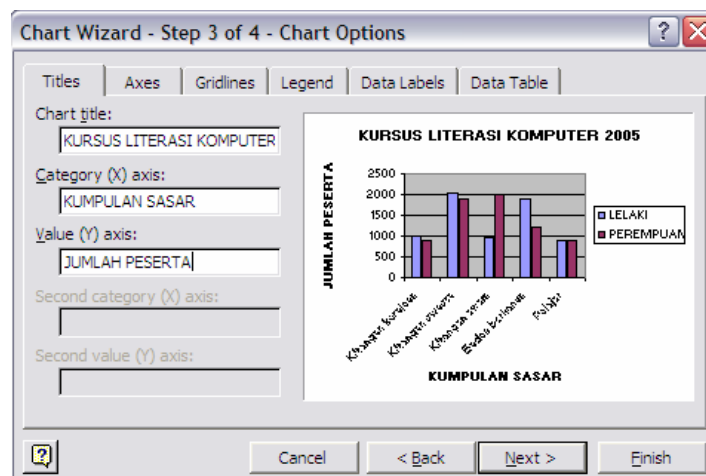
Chart Wizard - Step 3 of 4 - Chart Options

Titles | Axes | Gridlines | Legend | Data Labels | Data Table

Chart title:
KURSUS LITERASI KOMPUTER

Category (X) axis:
KUMPULAN SASAR

Value (Y) axis:
JUMLAH PESERTA

Second category (X) axis:

Second value (Y) axis:

KURSUS LITERASI KOMPUTER 2005

JUMLAH PESERTA

2500
2000
1500
1000
500
0

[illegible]
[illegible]
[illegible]
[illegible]
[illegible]

KUMPULAN SASAR

LELAKI
PEREMPUAN

Cancel | < Back | Next > | Finish